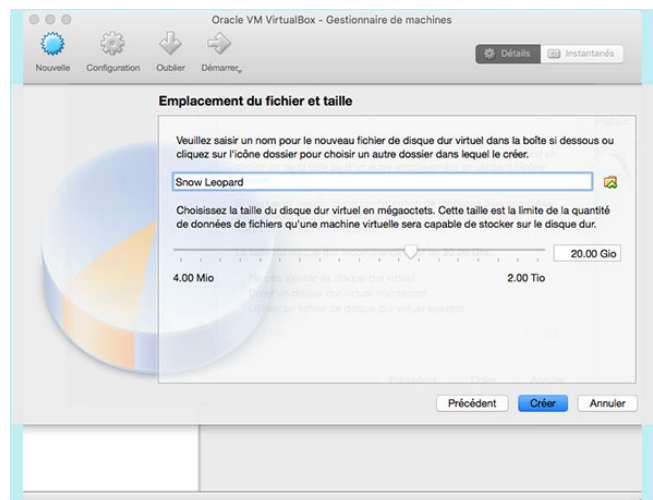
Oracle VM VirtualBox - Gestionnaire de machines

Nouvelle Configuration Oublier Démarrer

Détails Instantanés

Emplacement du fichier et taille

Veuillez saisir un nom pour le nouveau fichier de disque dur virtuel dans la boîte si dessous ou cliquez sur l'icône dossier pour choisir un autre dossier dans lequel le créer.

Snow Leopard

Choisissez la taille du disque dur virtuel en mégaoctets. Cette taille est la limite de la quantité de données de fichiers qu'une machine virtuelle sera capable de stocker sur le disque dur.

20.00 Gio

4.00 Mio

2.00 Tio

Précédent Créer Annuler